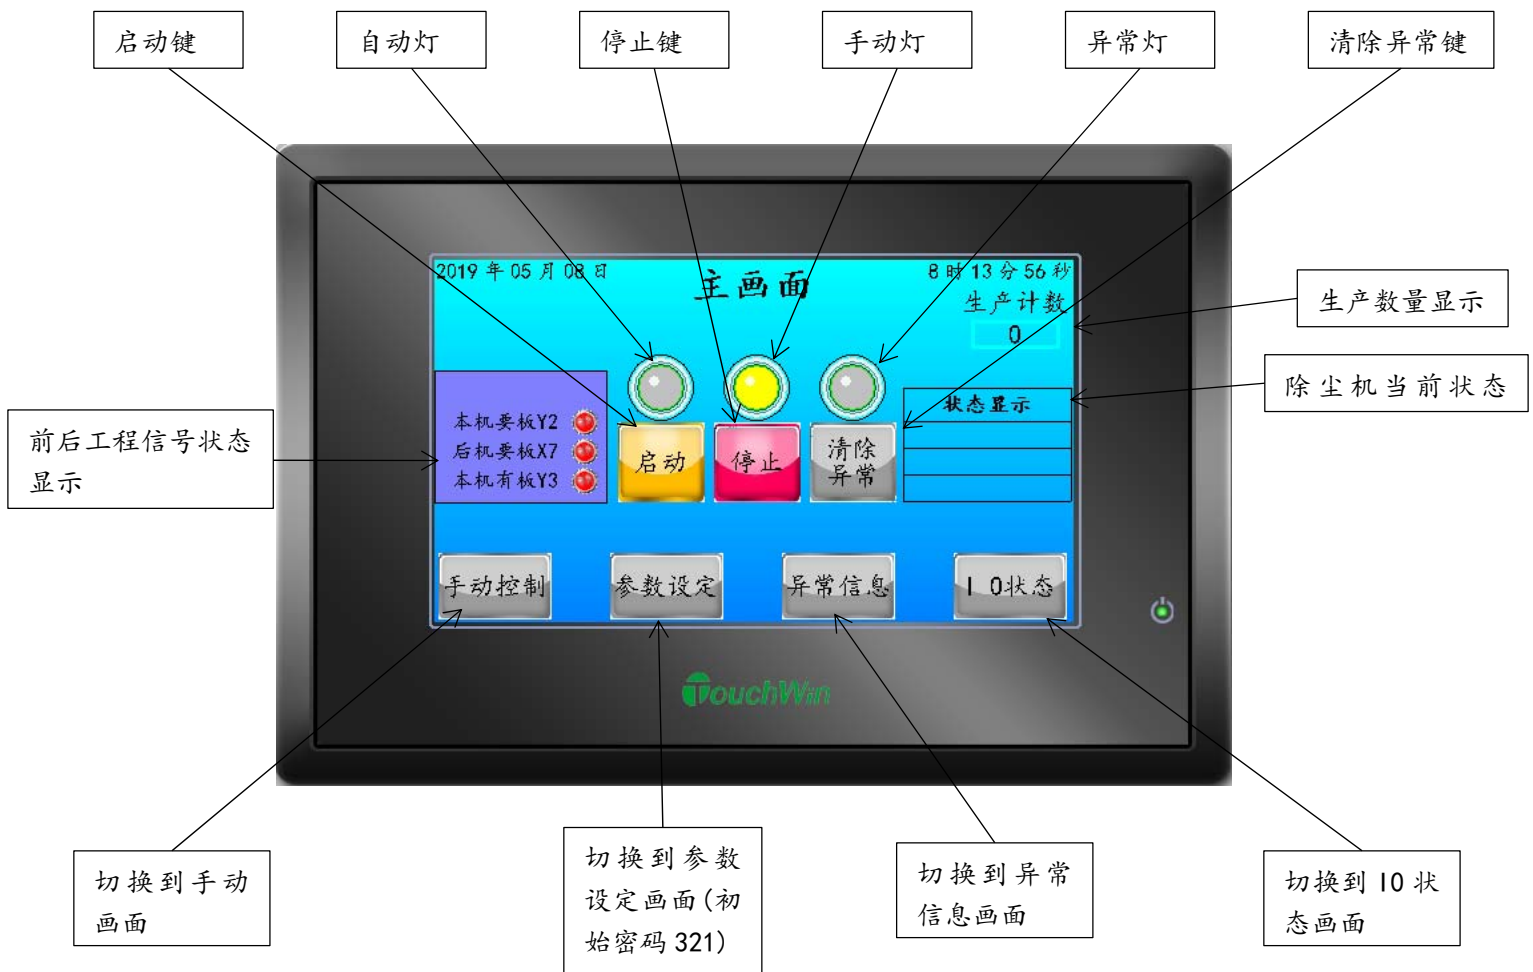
启动键

自动灯

停止键

手动灯

异常灯

清除异常键

2019 年 05 月 08 日

主画面

8 时 13 分 56 秒

生产计数

0

生产数量显示

除尘机当前状态

前后工程信号状态显示

本机要板Y2

后机要板X7

本机有板Y3

启动

停止

清除异常

状态显示

手动控制

参数设定

异常信息

I 0状态

TouchWin

切换到手动画面

切换到参数设定画面(初始密码 321)

切换到异常信息画面

切换到 I0 状态画面